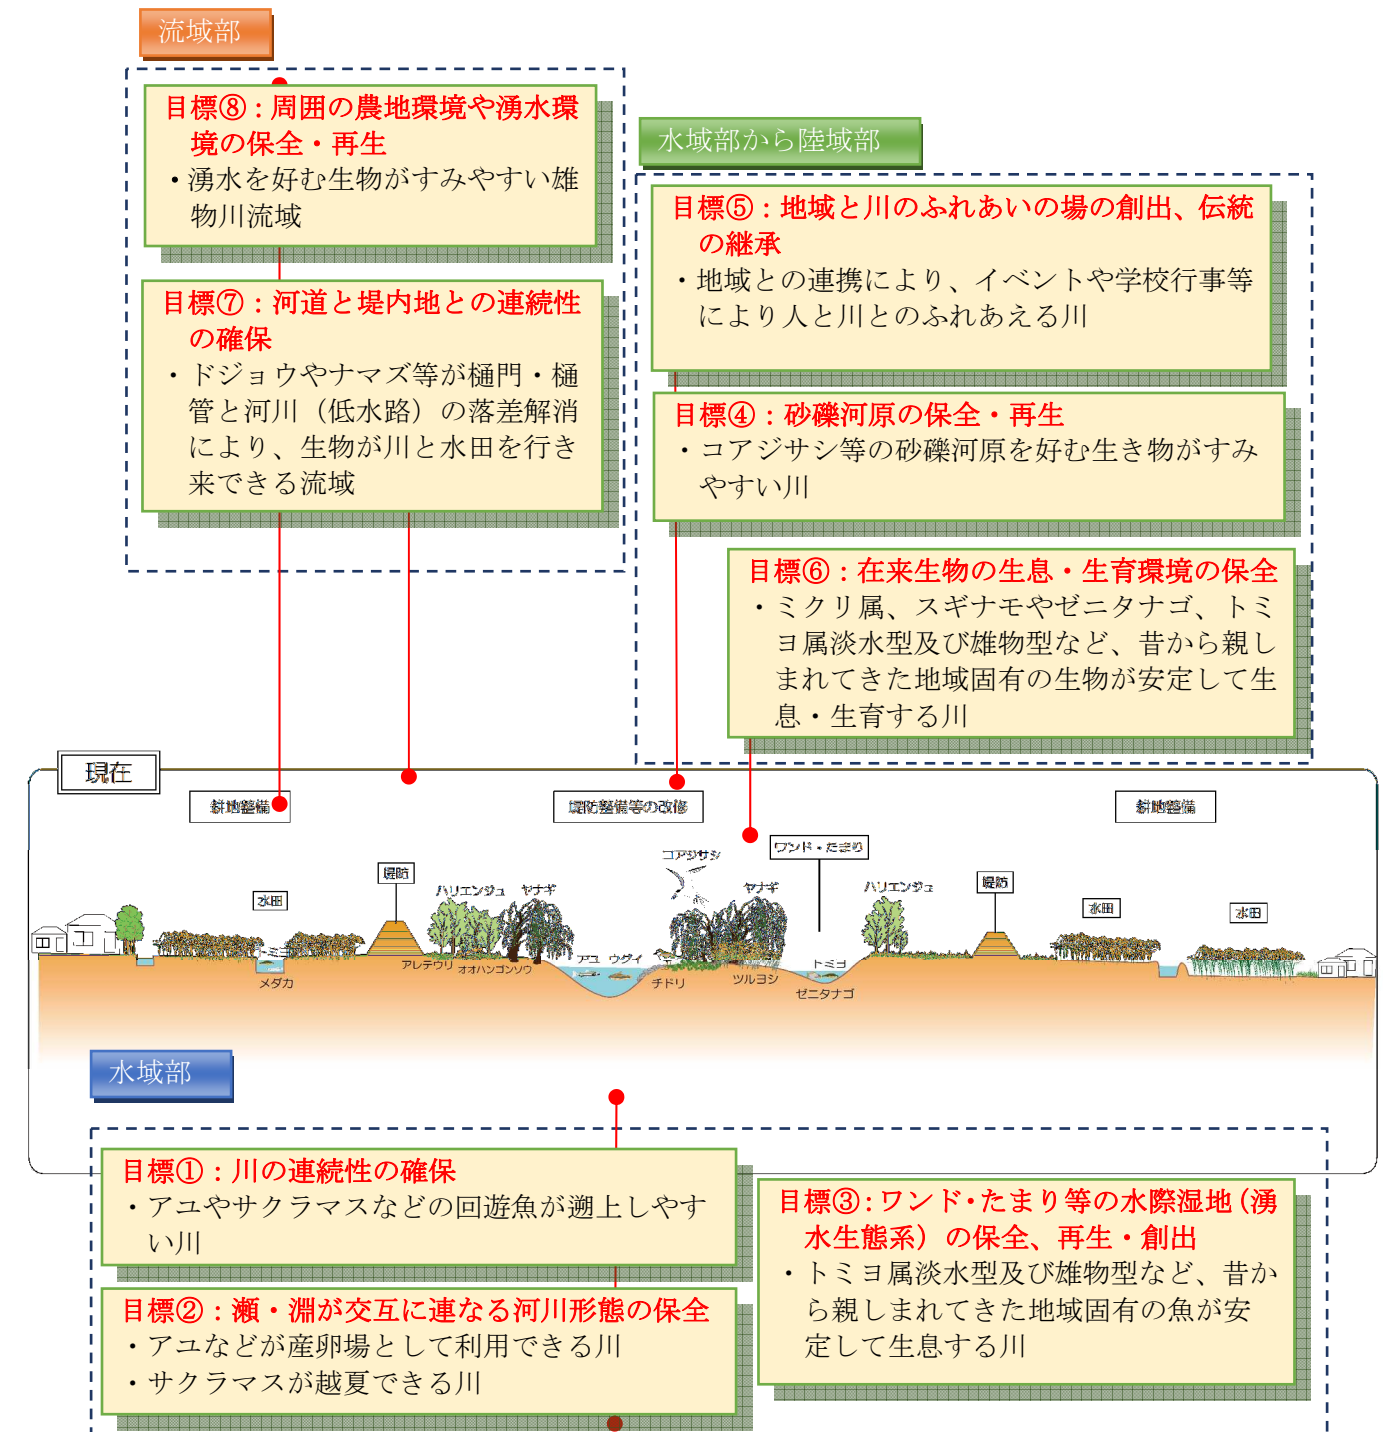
流域部

目標⑧：周囲の農地環境や湧水環境の保全・再生
・湧水を好む生物がすみやすい雄物川流域

目標⑦：河道と堤内地との連続性の確保
・ドジョウやナマズ等が樋門・樋管と河川（低水路）の落差解消により、生物が川と水田を行き来できる流域

水域部から陸域部

目標⑤：地域と川のふれあいの場の創出、伝統の継承
・地域との連携により、イベントや学校行事等により人と川とのふれあえる川

目標④：砂礫河原の保全・再生
・コアジサシ等の砂礫河原を好む生き物がすみやすい川

目標⑥：在来生物の生息・生育環境の保全
・ミクリ属、スギナモやゼニタナゴ、トミヨ属淡水型及び雄物型など、昔から親しまれてきた地域固有の生物が安定して生息・生育する川

現在

耕地整備

堤防整備等の改修

耕地整備

ワンド・たまり

コアジサシ

水田

堤防

ハリエンジュ　ヤナギ

ヤナギ

ハリエンジュ

堤防

水田

水田

メダカ

アレチウリ　オオハンゴンソウ

アユ　ウグイ

チドリ

ツルヨシ

トミヨ

ゼニタナゴ

水域部

目標①：川の連続性の確保
・アユやサクラマスなどの回遊魚が遡上しやすい川

目標②：瀬・淵が交互に連なる河川形態の保全
・アユなどが産卵場として利用できる川
・サクラマスが越夏できる川

目標③：ワンド・たまり等の水際湿地（湧水生態系）の保全、再生・創出
・トミヨ属淡水型及び雄物型など、昔から親しまれてきた地域固有の魚が安定して生息する川